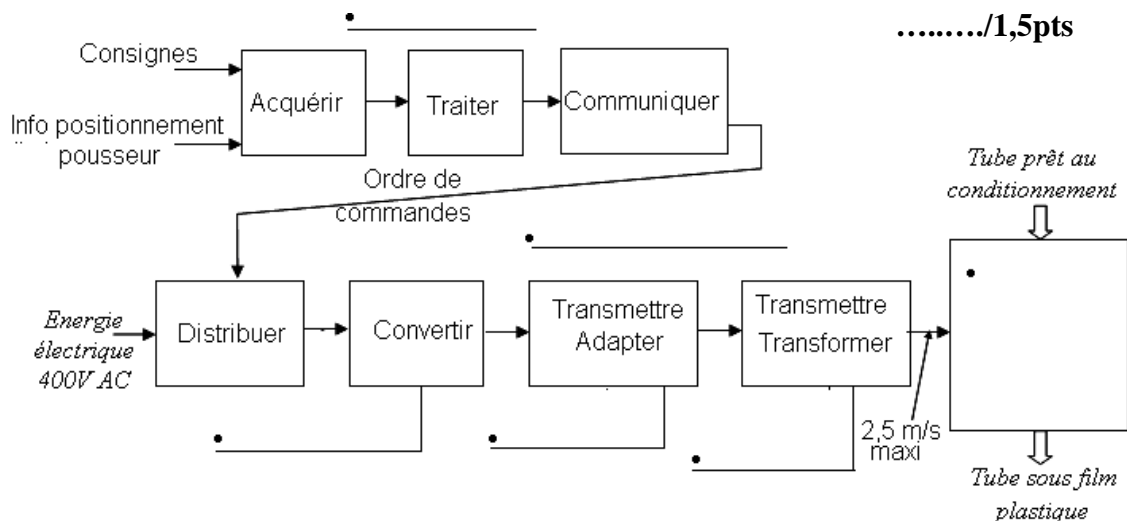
……..…/1,5pts

Consignes

Info positionnement pousseur

Acquérir

Traiter

Communiquer

Ordre de commandes

Tube prêt au conditionnement

Energie électrique 400V AC

Distribuer

Convertir

Transmettre Adapter

Transmettre Transformer

2,5 m/s maxi

Tube sous film plastique